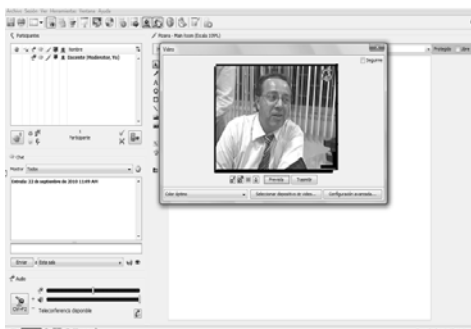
Archivo Editar Ver Herramientas Ventana Ayuda

Participantes

Nombre

Docente (Moderador, Yo)

Participante

Chat

Mostrar Todos

Entrada: 23 de septiembre de 2010 11:49 AM

Enviar

Audio

Teleconferencia disponible

Pizarra - Main Room (Escala 100%)

Vídeo

Seguimos

Previsto

Trasmitir

Color óptimo

Seleccionar dispositivo de vídeo...

Configuración avanzada...

Protegido